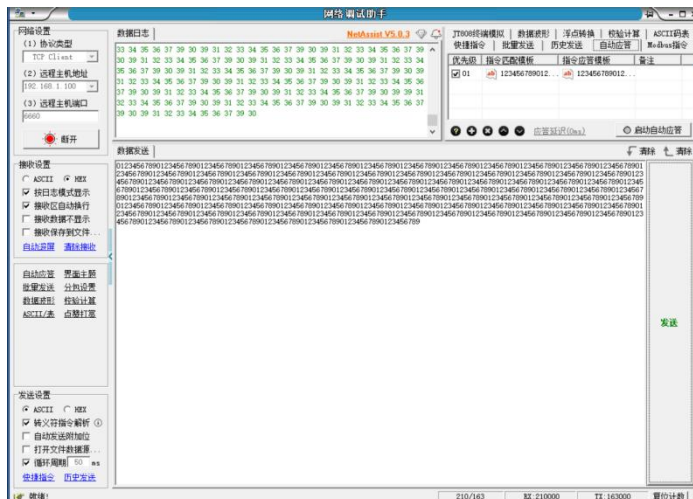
网络调试助手

网络设置
(1) 协议类型
TCP Client
(2) 远程主机地址
192.168.1.100
(3) 远程主机端口
6660
断开

接收设置
ASCII HEX
按日志模式显示
接收区自动换行
接收数据不显示
接收保存到文件...
自动滚屏 清除接收

自动应答 界面主题
批量发送 分包设置
数据波形 校验计算
ASCII码表 点赞打赏

发送设置
ASCII HEX
转义符指令解析
自动发送附加位
打开文件数据源...
循环周期 50 ms
快捷指令 历史发送

数据日志
NetAssist V5.0.3
33 34 35 36 37 38 39 30 31 32 33 34 35 36 37 38 39 30 31 32 33 34 35 36 37 38 39 30 31 32 33 34 35 36 37 38 39 30 31 32 33 34 35 36 37 38 39 30 31 32 33 34 35 36 37 38 39 30 31 32 33 34 35 36 37 38 39 30 31 32 33 34 35 36 37 38 39 30 31 32 33 34 35 36 37 38 39 30 31 32 33 34 35 36 37 38 39 30 31 32 33 34 35 36 37 38 39 30 31 32 33 34 35 36 37 38 39 30 31 32 33 34 35 36 37 38 39 30 31 32 33 34 35 36 37 38 39 30 31 32 33 34 35 36 37 38 39 30 31 32 33 34 35 36 37 38 39 30 31 32 33 34 35 36 37 38 39 30 31 32 33 34 35 36 37 38 39 30 31 32 33 34 35 36 37 38 39 30 31 32 33 34 35 36 37 38 39 30

JT808终端模拟 | 数据波形 | 浮点转换 | 校验计算 | ASCII码表
快捷指令 | 批量发送 | 历史发送 | 自动应答 | Modbus指令
优先级 | 指令匹配模板 | 指令应答模板 | 备注
01 | 123456789012... | 123456789012...
应答延迟(0ms)
启动自动应答

数据发送
清除 清除
01234567890123456789012345678901234567890123456789012345678901234567890123456789012345678901234567890123456789012345678901234567890123456789012345678901234567890123456789012345678901234567890123456789012345678901234567890123456789012345678901234567890123456789012345678901234567890123456789012345678901234567890123456789012345678901234567890123456789012345678901234567890123456789012345678901234567890123456789012345678901234567890123456789012345678901234567890123456789012345678901234567890123456789012345678901234567890123456789012345678901234567890123456789012345678901234567890123456789012345678901234567890123456789012345678901234567890123456789012345678901234567890123456789012345678901234567890123456789012345678901234567890123456789012345678901234567890123456789
发送

就绪! 210/163 RX:210000 TX:163000 复位计数